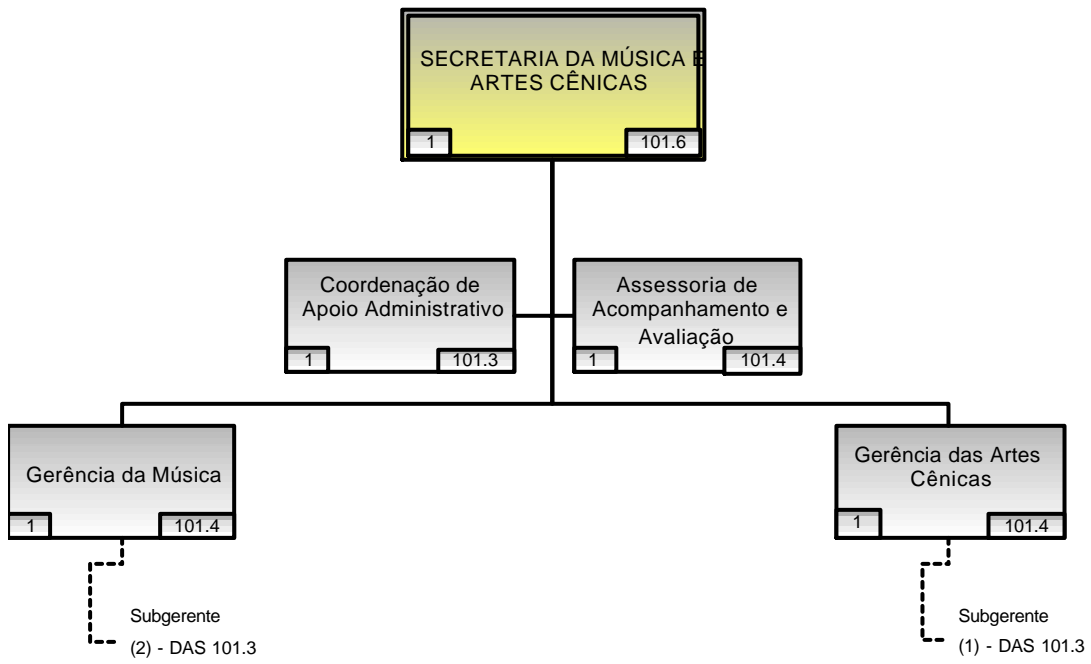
SECRETARIA DA MÚSICA E ARTES CÊNICAS

1

101.6

Coordenação de Apoio Administrativo

1

101.3

Assessoria de Acompanhamento e Avaliação

1

101.4

Gerência da Música

1

101.4

Subgerente
(2) - DAS 101.3

Gerência das Artes Cênicas

1

101.4

Subgerente
(1) - DAS 101.3